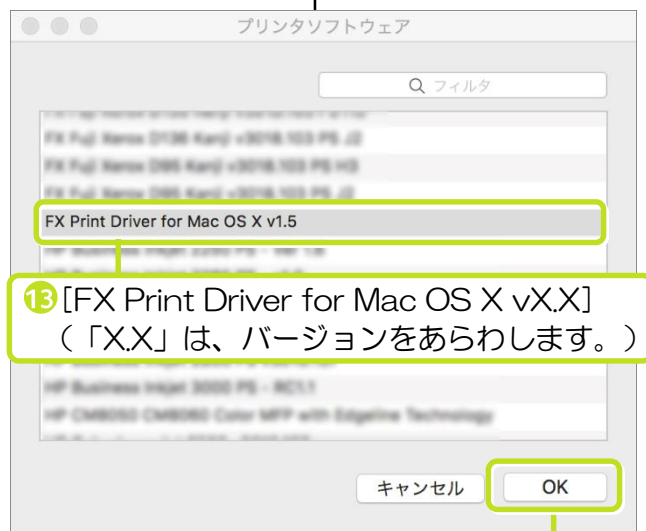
プリンタソフトウェア

フィルタ

FX Fuji Xerox D136 Kanji v3018.103 PS J2

FX Fuji Xerox D95 Kanji v3018.103 PS H3

FX Fuji Xerox D95 Kanji v3018.103 PS J2

FX Print Driver for Mac OS X v1.5

⑬[FX Print Driver for Mac OS X vX.X]
（「X.X」は、バージョンをあらわします。）

HP Business Inkjet 3000 PS - RC1.1

HP CM8050 CM8060 Color MFP with Edgeline Technology

キャンセル

OK